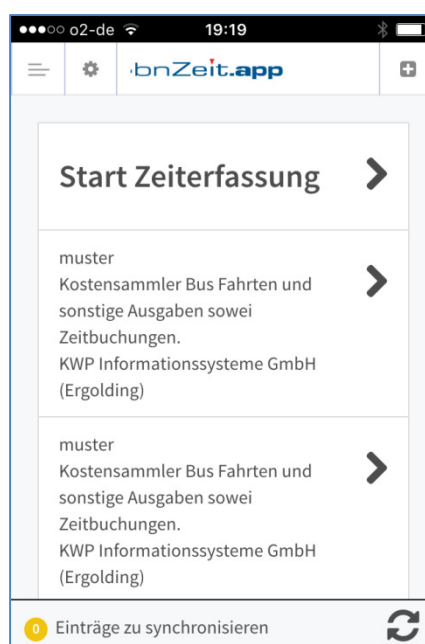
●●●○○ o2-de 19:19

bnZeit.app

Start Zeiterfassung

muster
Kostensammler Bus Fahrten und sonstige Ausgaben sowei Zeitbuchungen.
KWP Informationssysteme GmbH (Ergolding)

muster
Kostensammler Bus Fahrten und sonstige Ausgaben sowei Zeitbuchungen.
KWP Informationssysteme GmbH (Ergolding)

0 Einträge zu synchronisieren